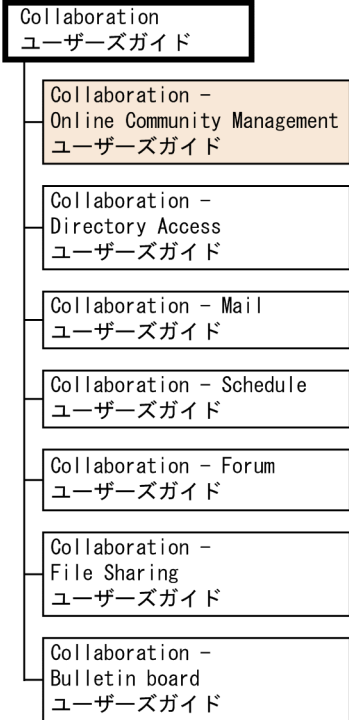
Collaboration
ユーザーズガイド

Collaboration -
Online Community Management
ユーザーズガイド

Collaboration -
Directory Access
ユーザーズガイド

Collaboration - Mail
ユーザーズガイド

Collaboration - Schedule
ユーザーズガイド

Collaboration - Forum
ユーザーズガイド

Collaboration -
File Sharing
ユーザーズガイド

Collaboration -
Bulletin board
ユーザーズガイド